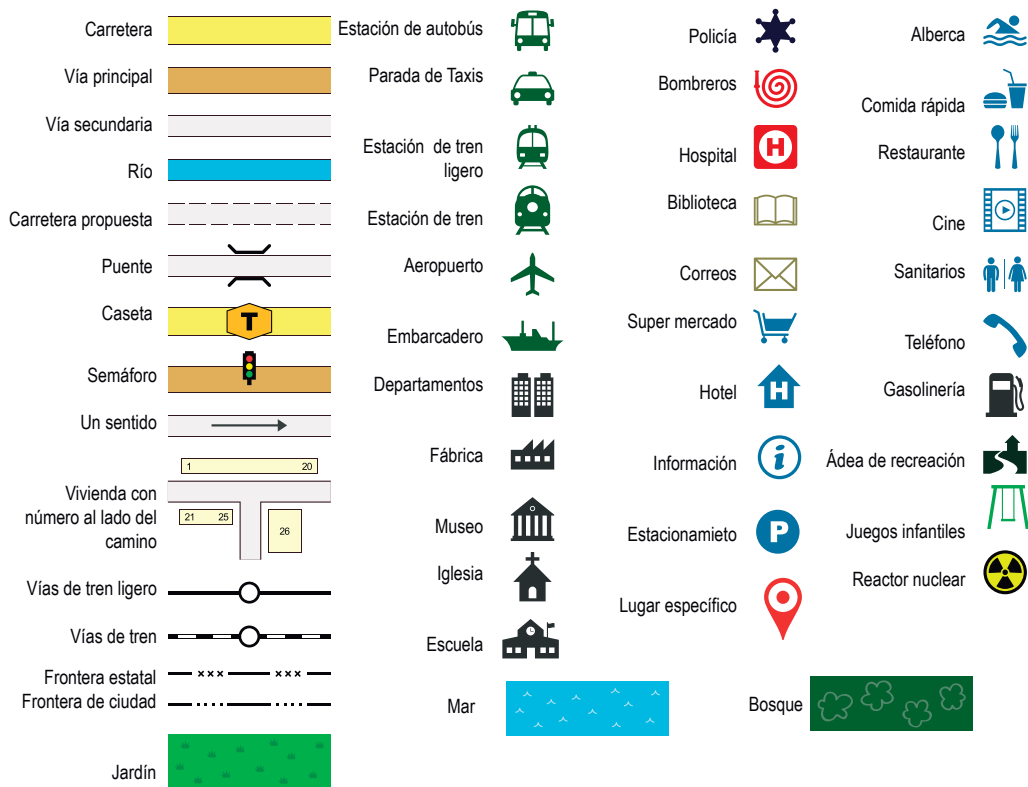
Carretera
Vía principal
Vía secundaria
Río
Carretera propuesta
Puente
Caseta
T
Semáforo
Un sentido
1
20
Vivienda con número al lado del camino
21
25
26
Vías de tren ligero
Vías de tren
Frontera estatal
×××
×××
Frontera de ciudad
Jardín

Estación de autobús
Parada de Taxis
Estación de tren ligero
Estación de tren
Aeropuerto
Embarcadero
Departamentos
Fábrica
Museo
Iglesia
Escuela
Mar

Policía
Bombreros
Hospital
H
Biblioteca
Correos
Super mercado
Hotel
H
Información
i
Estacionamieto
P
Lugar específico
Bosque

Alberca
Comida rápida
Restaurante
Cine
Sanitarios
Teléfono
Gasolinería
Ádea de recreación
Juegos infantiles
Reactor nuclear